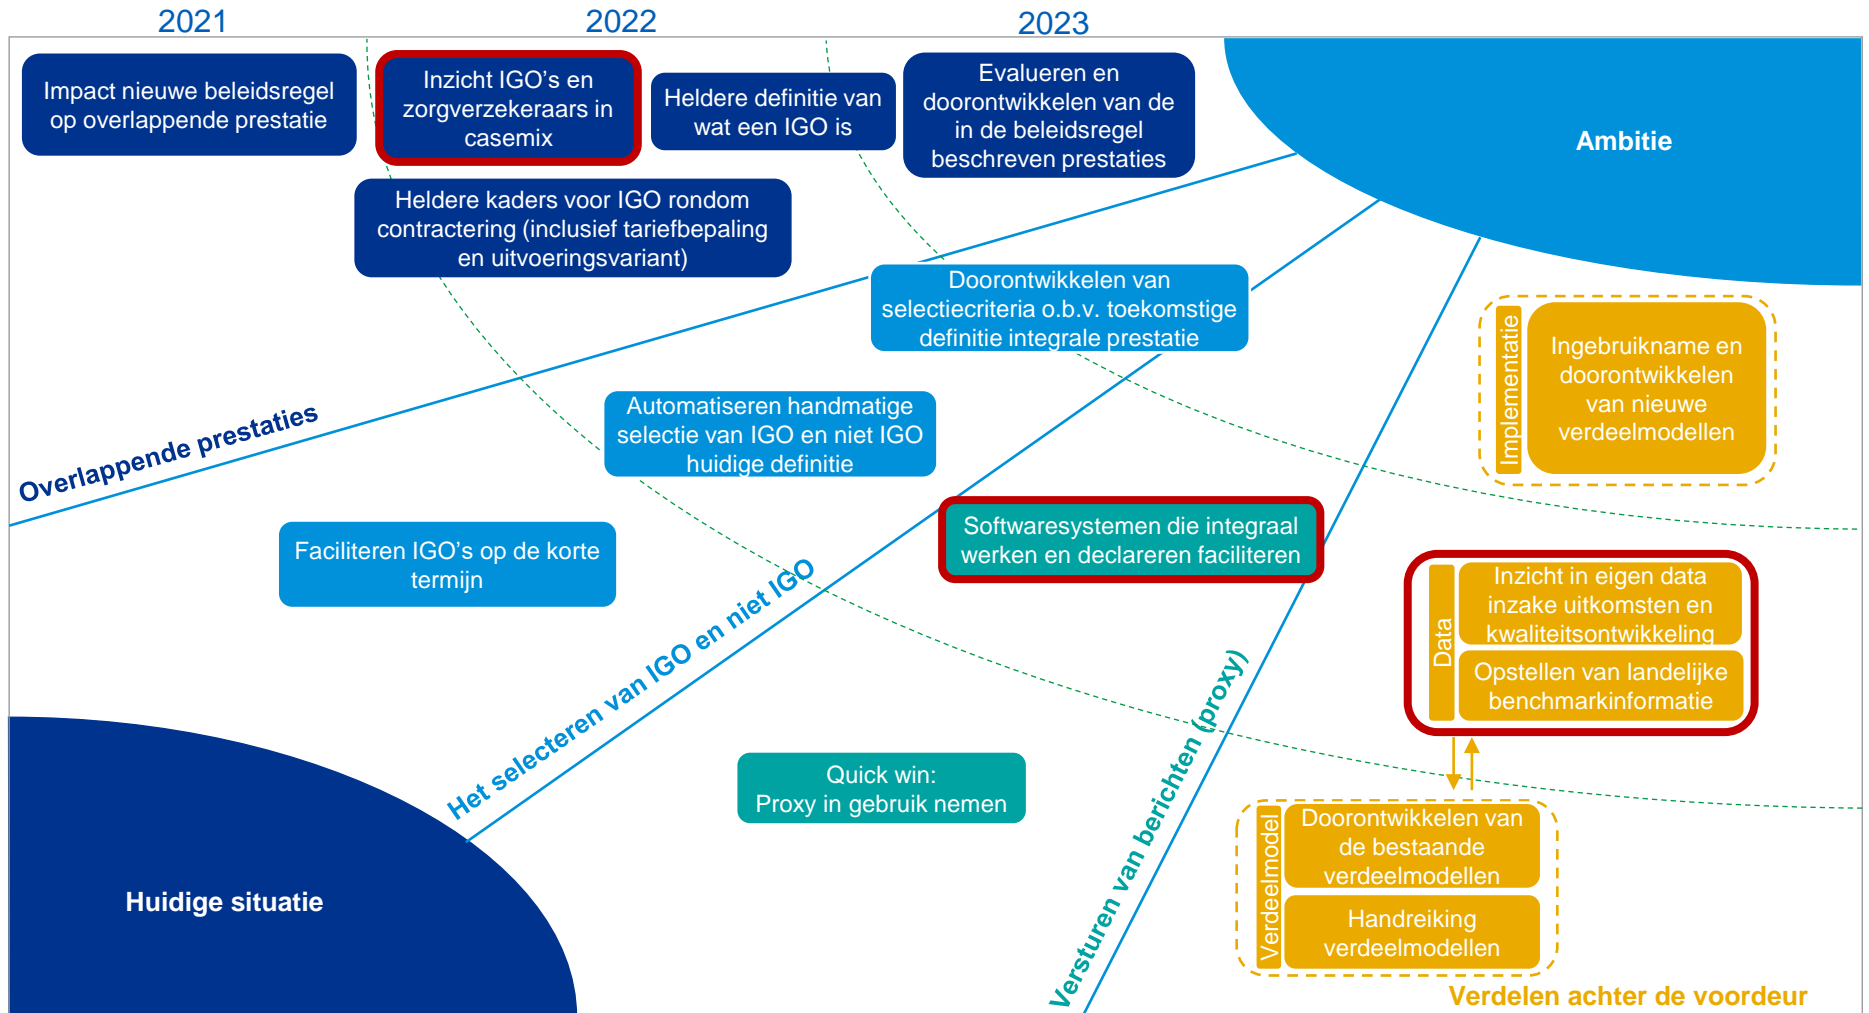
2021

2022

2023

Impact nieuwe beleidsregel op overlappende prestatie

Inzicht IGO's en zorgverzekeraars in casemix

Heldere definitie van wat een IGO is

Evalueren en doorontwikkelen van de in de beleidsregel beschreven prestaties

Ambitie

Heldere kaders voor IGO rondom contractering (inclusief tariefbepaling en uitvoeringsvariant)

Doorontwikkelen van selectiecriteria o.b.v. toekomstige definitie integrale prestatie

Implementatie

Ingebruikname en doorontwikkelen van nieuwe verdeelmodellen

Overlappende prestaties

Automatiseren handmatige selectie van IGO en niet IGO huidige definitie

Softwaresystemen die integraal werken en declareren faciliteren

Faciliteren IGO's op de korte termijn

Data

Inzicht in eigen data inzake uitkomsten en kwaliteitsontwikkeling

Opstellen van landelijke benchmarkinformatie

Het selecteren van IGO en niet IGO

Versturen van berichten (proxy)

Quick win: Proxy in gebruik nemen

Verdeelmodel

Doorontwikkelen van de bestaande verdeelmodellen

Handreiking verdeelmodellen

Huidige situatie

Verdelen achter de voordeur